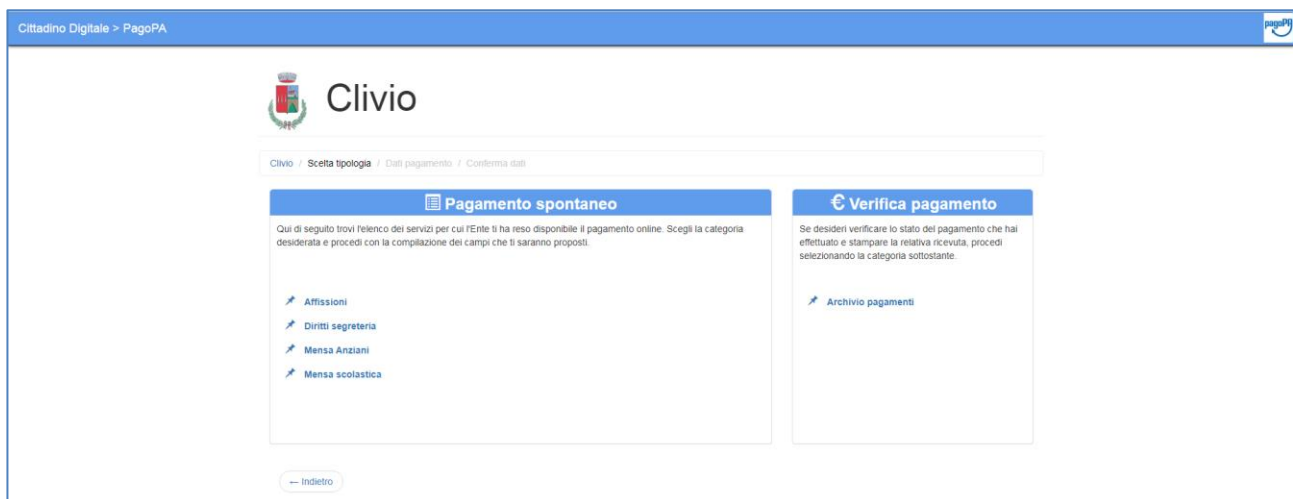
Cittadino Digitale > PagoPA

pagoPA

Clivio

Clivio / Scelta tipologia / Dati pagamento / Conferma dati

Pagamento spontaneo

Qui di seguito trovi l'elenco dei servizi per cui l'Ente ti ha reso disponibile il pagamento online. Scegli la categoria desiderata e procedi con la compilazione dei campi che ti saranno proposti.

Affissioni

Diritti segreteria

Mensa Anziani

Mensa scolastica

€ Verifica pagamento

Se desideri verificare lo stato del pagamento che hai effettuato e stampare la relativa ricevuta, procedi selezionando la categoria sottostante.

Archivio pagamenti

← Indietro